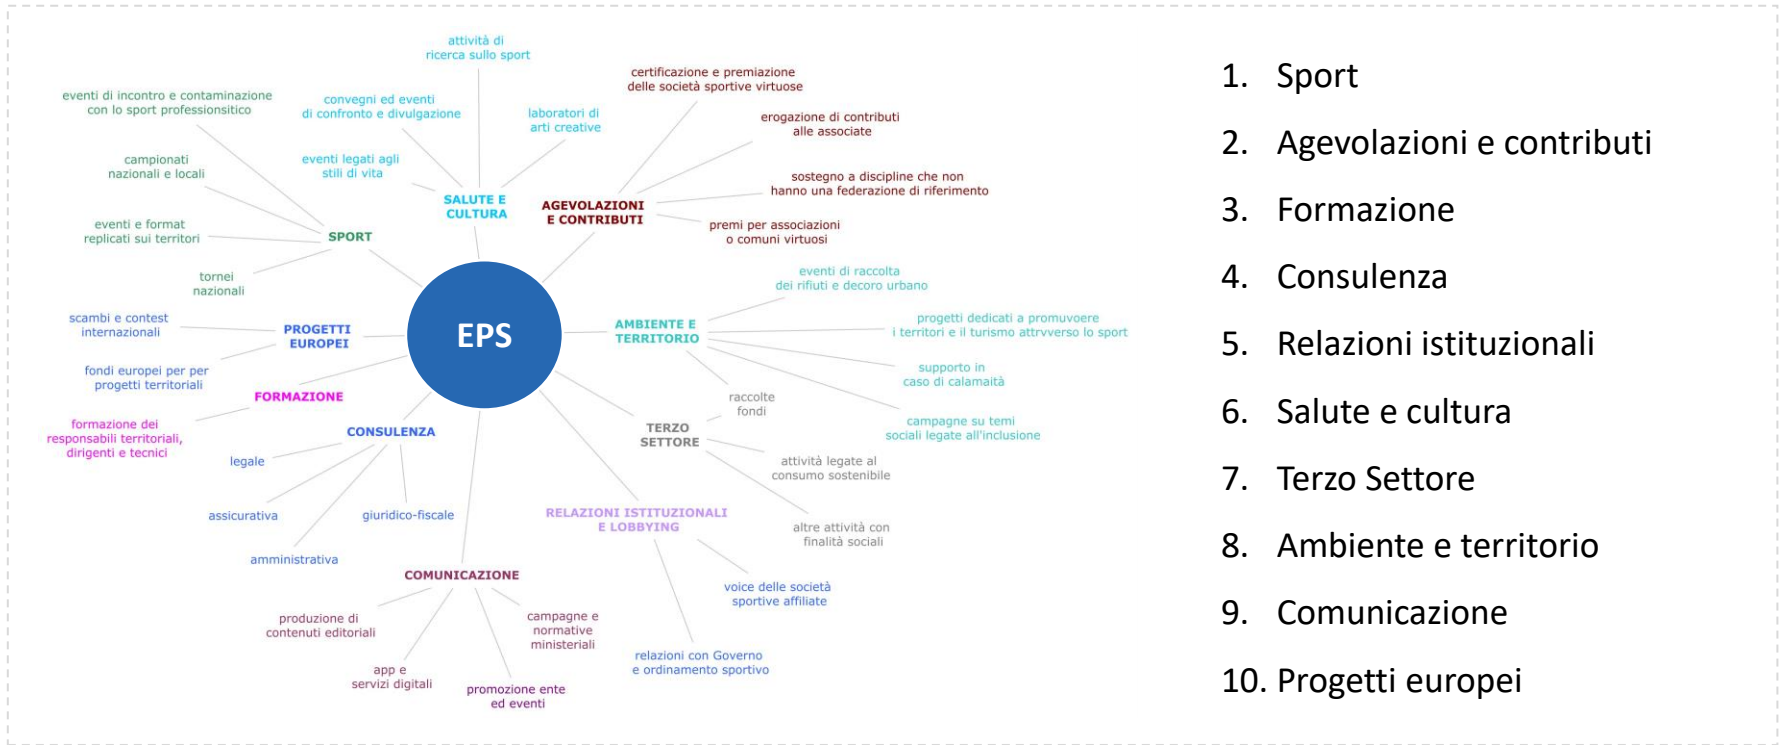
EPS

SALUTE E CULTURA
attività di ricerca sullo sport
convegni ed eventi di confronto e divulgazione
laboratori di arti creative
eventi legati agli stili di vita

AGEVOLAZIONI E CONTRIBUTI
certificazione e premiazione delle società sportive virtuose
erogazione di contributi alle associate
sostegno a discipline che non hanno una federazione di riferimento
premi per associazioni o comuni virtuosi

SPORT
eventi di incontro e contaminazione con lo sport professionsitico
campionati nazionali e locali
eventi e format replicati sui territori
tornei nazionali

PROGETTI EUROPEI
scambi e contest internazionali
fondi europei per per progetti territoriali

FORMAZIONE
formazione dei responsabili territoriali, dirigenti e tecnici

CONSULENZA
legale
assicurativa
giuridico-fiscale
amministrativa

COMUNICAZIONE
produzione di contenuti editoriali
app e servizi digitali
promozione ente ed eventi
campagne e normative ministeriali

RELAZIONI ISTITUZIONALI E LOBBYING
voice delle società sportive affiliate
relazioni con Governo e ordinamento sportivo

TERZO SETTORE
raccolte fondi
attività legate al consumo sostenibile
altre attività con finalità sociali

AMBIENTE E TERRITORIO
eventi di raccolta dei rifiuti e decoro urbano
progetti dedicati a promuovere i territori e il turismo attrvverso lo sport
supporto in caso di calamaità
campagne su temi sociali legate all'inclusione

1. Sport
2. Agevolazioni e contributi
3. Formazione
4. Consulenza
5. Relazioni istituzionali
6. Salute e cultura
7. Terzo Settore
8. Ambiente e territorio
9. Comunicazione
10. Progetti europei